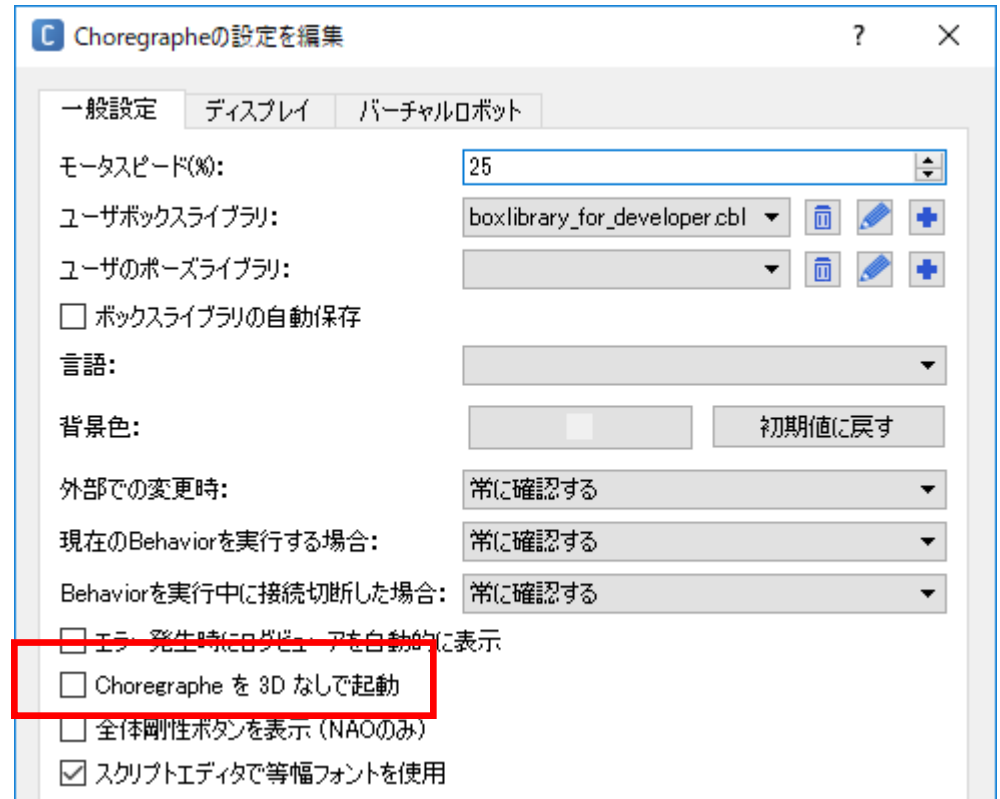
Choregrapheの設定を編集

?

一般設定
ディスプレイ
バーチャルロボット

モータスピード(%):
25

ユーザボックスライブラリ:
boxlibrary_for_developer.cbl

ユーザのポーズライブラリ:

ボックスライブラリの自動保存

言語:

背景色:
初期値に戻す

外部での変更時:
常に確認する

現在のBehaviorを実行する場合:
常に確認する

Behaviorを実行中に接続切断した場合:
常に確認する

エラー発生時にログビューアを自動的に表示

Choregraphe を 3D なしで起動

全体剛性ボタンを表示 (NAOのみ)

スクリプトエディタで等幅フォントを使用